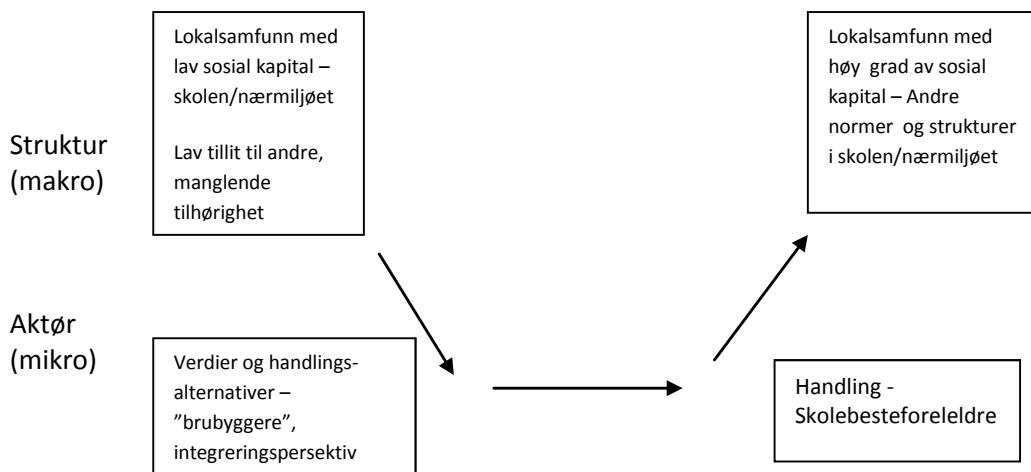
Lokalsamfunn med lav sosial kapital – skolen/nærmiljøet

Lav tillit til andre, manglende tilhørighet

Lokalsamfunn med høy grad av sosial kapital – Andre normer og strukturer i skolen/nærmiljøet

Struktur (makro)

Aktør (mikro)

Verdier og handlings-alternativer – ”brubyggere”, integreringspersektiv

Handling - Skolebesteforeleldre